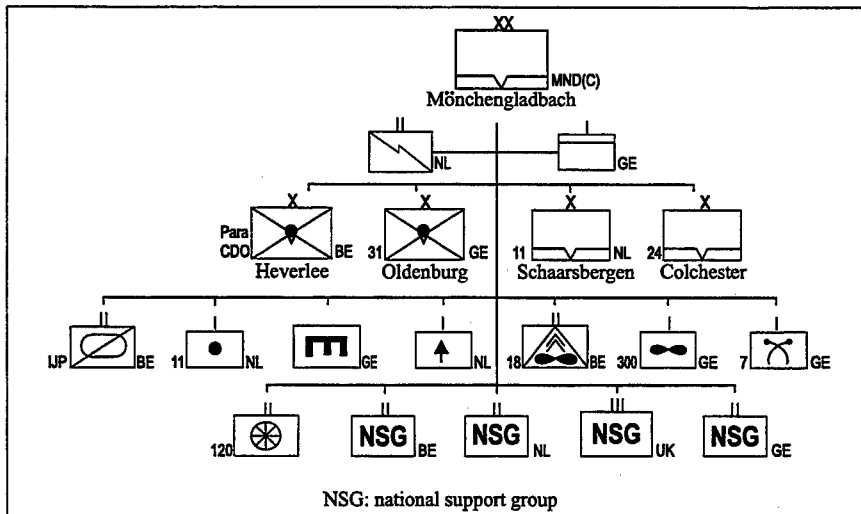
XX
MND(C)
Mönchengladbach

II
NL
I
GE

X
Para CDO
BE
Heverlee

X
31
GE
Oldenburg

X
11
NL
Schaarsbergen

X
24
Colchester

II
IJP
BE

I
11
NL

I
GE

I
NL

II
18
BE

I
300
GE

I
7
GE

II
120

II
NSG
BE

II
NSG
NL

III
NSG
UK

II
NSG
GE

NSG: national support group